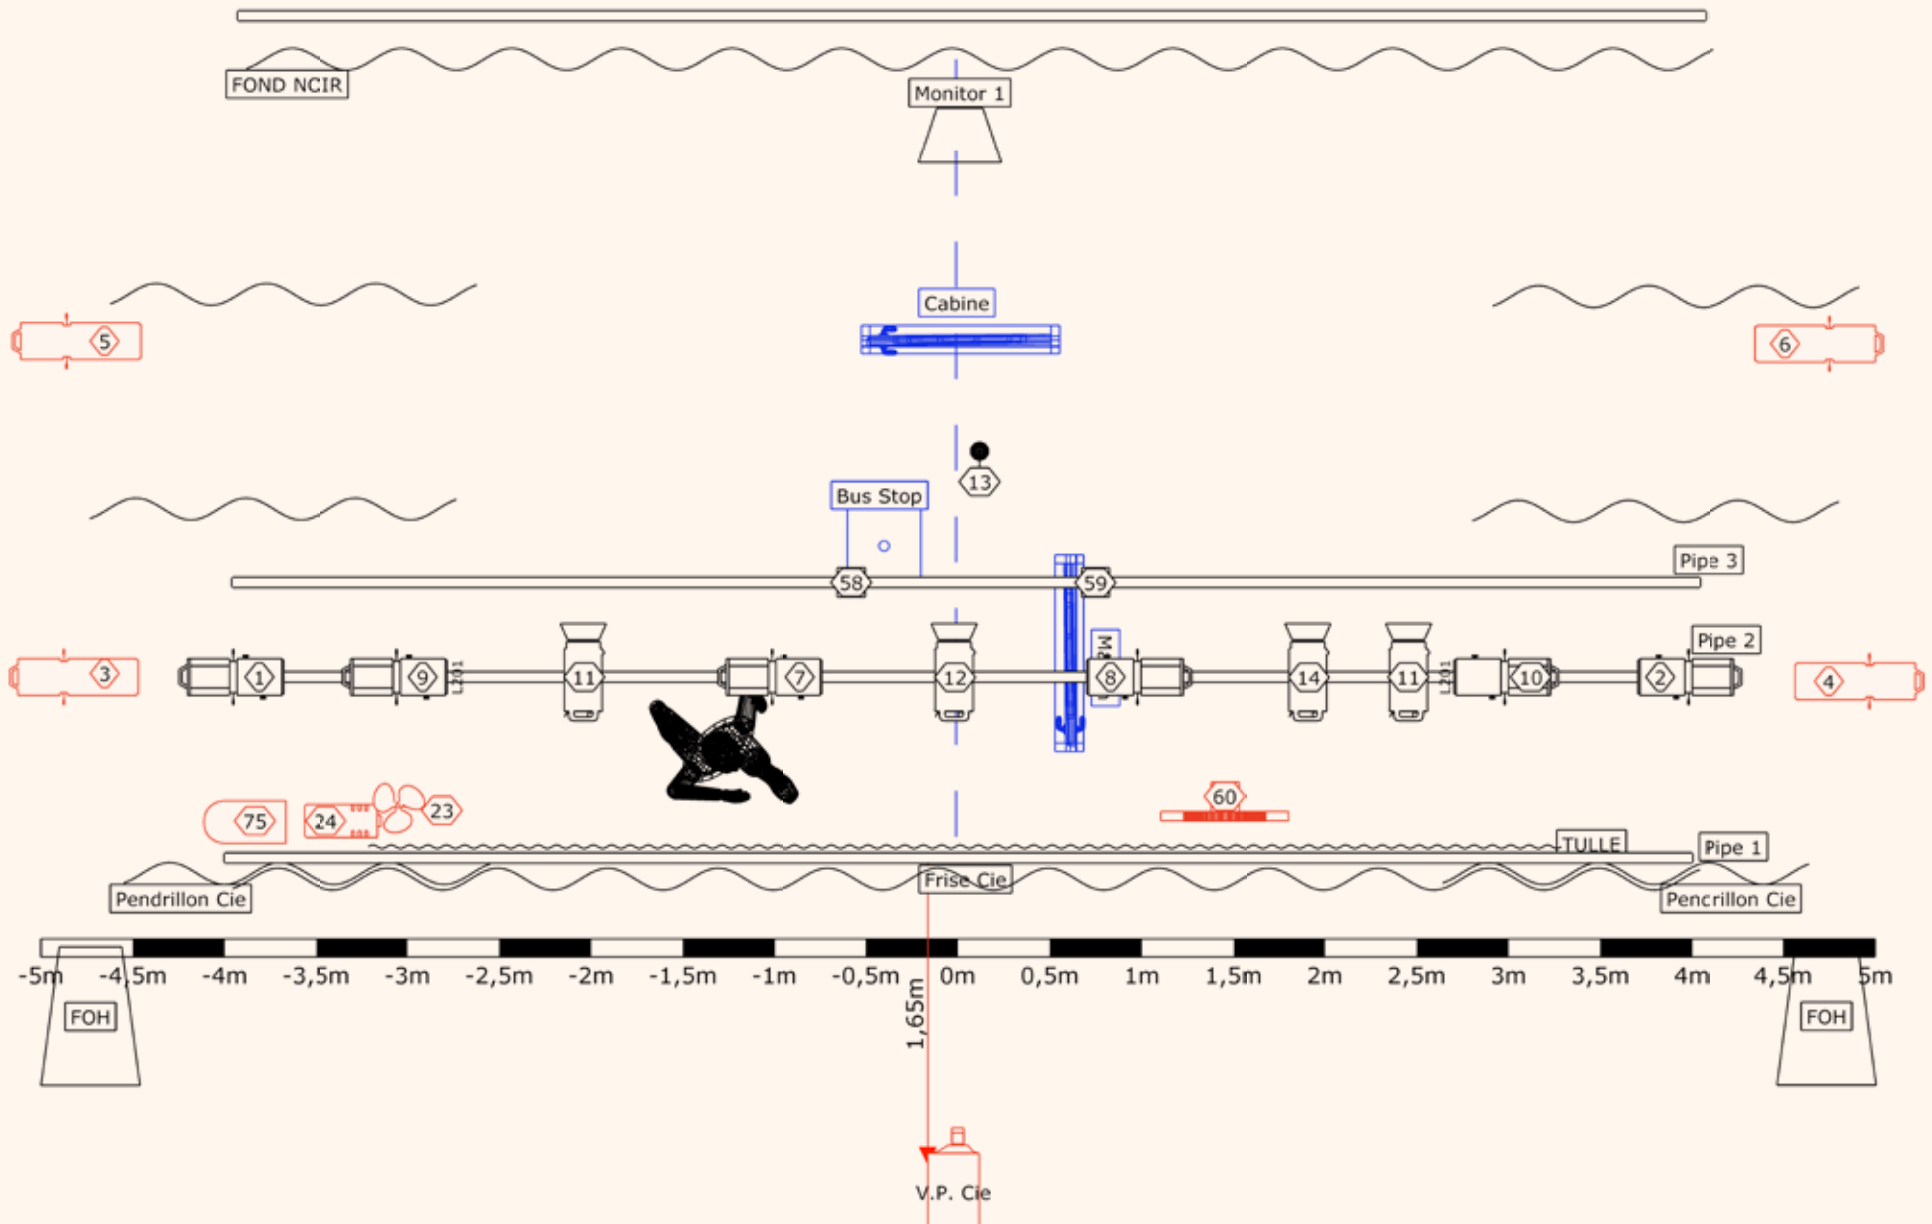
FOND NCIR

Monitor 1

Cabine

5

6

13

Bus Stop

Pipe 3

58

59

Pipe 2

3

1

9

L201

11

7

12

M

8

14

11

L201

10

2

4

60

75

24

23

TULLE

Pipe 1

Frise Cie

Pendrillon Cie

Pendrillon Cie

-5m -4,5m -4m -3,5m -3m -2,5m -2m -1,5m -1m -0,5m 0m 0,5m 1m 1,5m 2m 2,5m 3m 3,5m 4m 4,5m 5m

FOH

FOH

1,65m

V.P. Cie